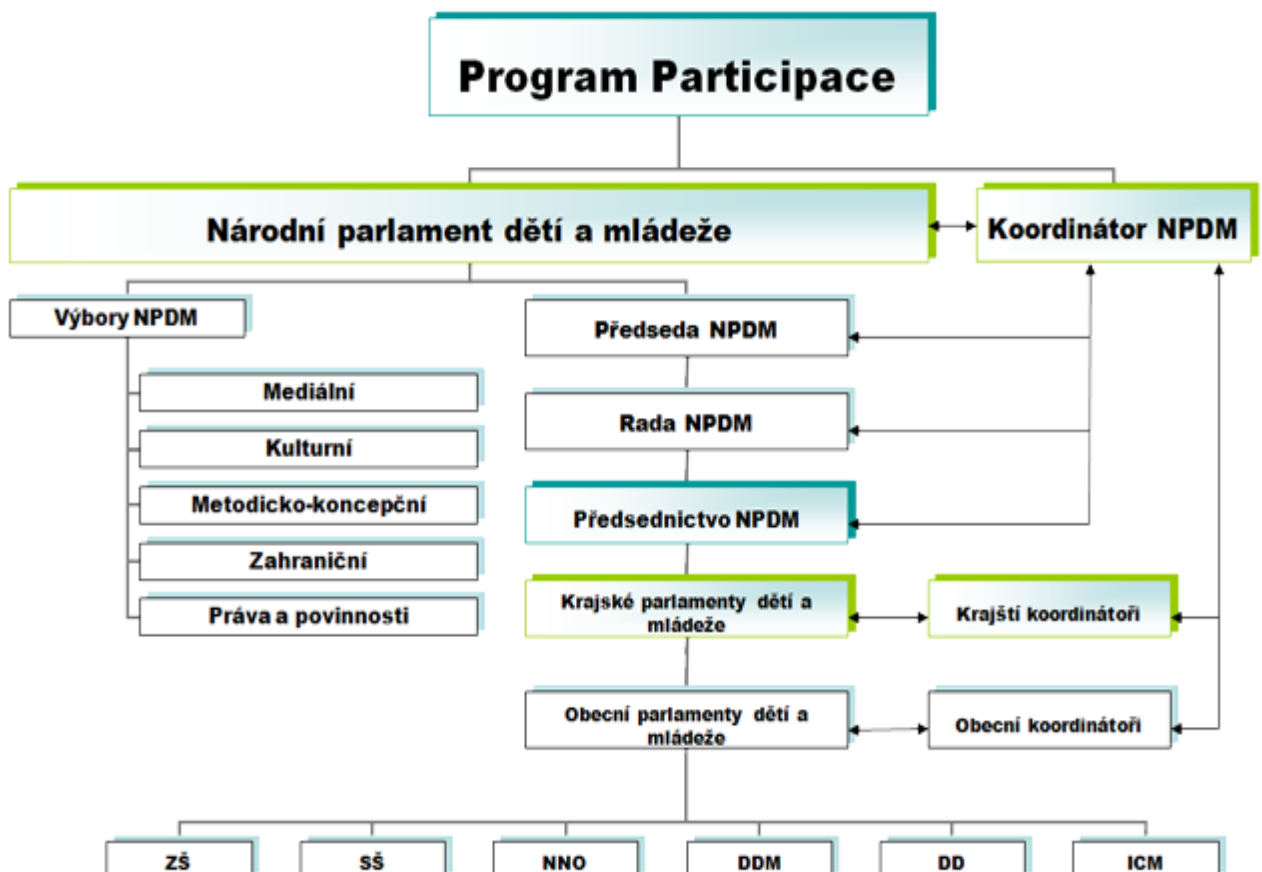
Program Participace

Národní parlament dětí a mládeže

Koordinátor NPDM

Výbory NPDM

Mediální

Kulturní

Metodicko-koncepční

Zahraniční

Práva a povinnosti

Předseda NPDM

Rada NPDM

Předsednictvo NPDM

Krajské parlamenty dětí a mládeže

Krajští koordinátoři

Obecní parlamenty dětí a mládeže

Obecní koordinátoři

ZŠ

SŠ

NNO

DDM

DD

ICM